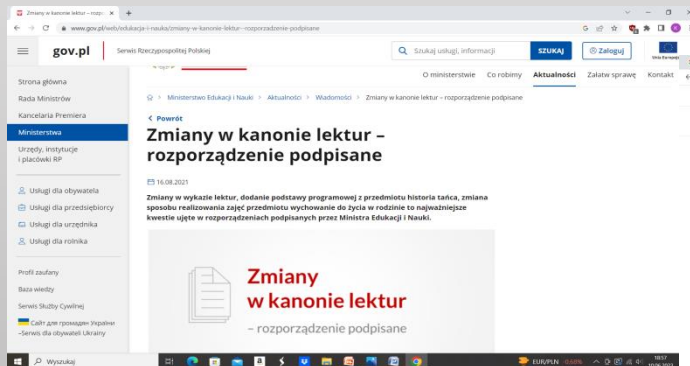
Zmiany w kanonie lektur – rozp ×

www.gov.pl/web/edukacja-i-nauka/zmiany-w-kanonie-lektur---rozporzadzenie-podpisane

gov.pl Serwis Rzeczypospolitej Polskiej

Szukaj usługi, informacji SZUKAJ Zaloguj

O ministerstwie Co robimy Aktualności Załatw sprawę Kontakt

Strona główna
Rada Ministrów
Kancelaria Premiera
Ministerstwa
Urzędy, instytucje i placówki RP

Usługi dla obywatela
Usługi dla przedsiębiorcy
Usługi dla urzędnika
Usługi dla rolnika

Profil zaufany
Baza wiedzy
Serwis Służby Cywilnej
Сайт для громадян України -Serwis dla obywateli Ukrainy

> Ministerstwo Edukacji i Nauki > Aktualności > Wiadomości > Zmiany w kanonie lektur – rozporządzenie podpisane

< Powrót

Zmiany w kanonie lektur – rozporządzenie podpisane

16.08.2021

Zmiany w wykazie lektur, dodanie podstawy programowej z przedmiotu historia tańca, zmiana sposobu realizowania zajęć przedmiotu wychowanie do życia w rodzinie to najważniejsze kwestie ujęte w rozporządzeniach podpisanych przez Ministra Edukacji i Nauki.

Zmiany w kanonie lektur
– rozporządzenie podpisane

Wyszukaj

EUR/PLN